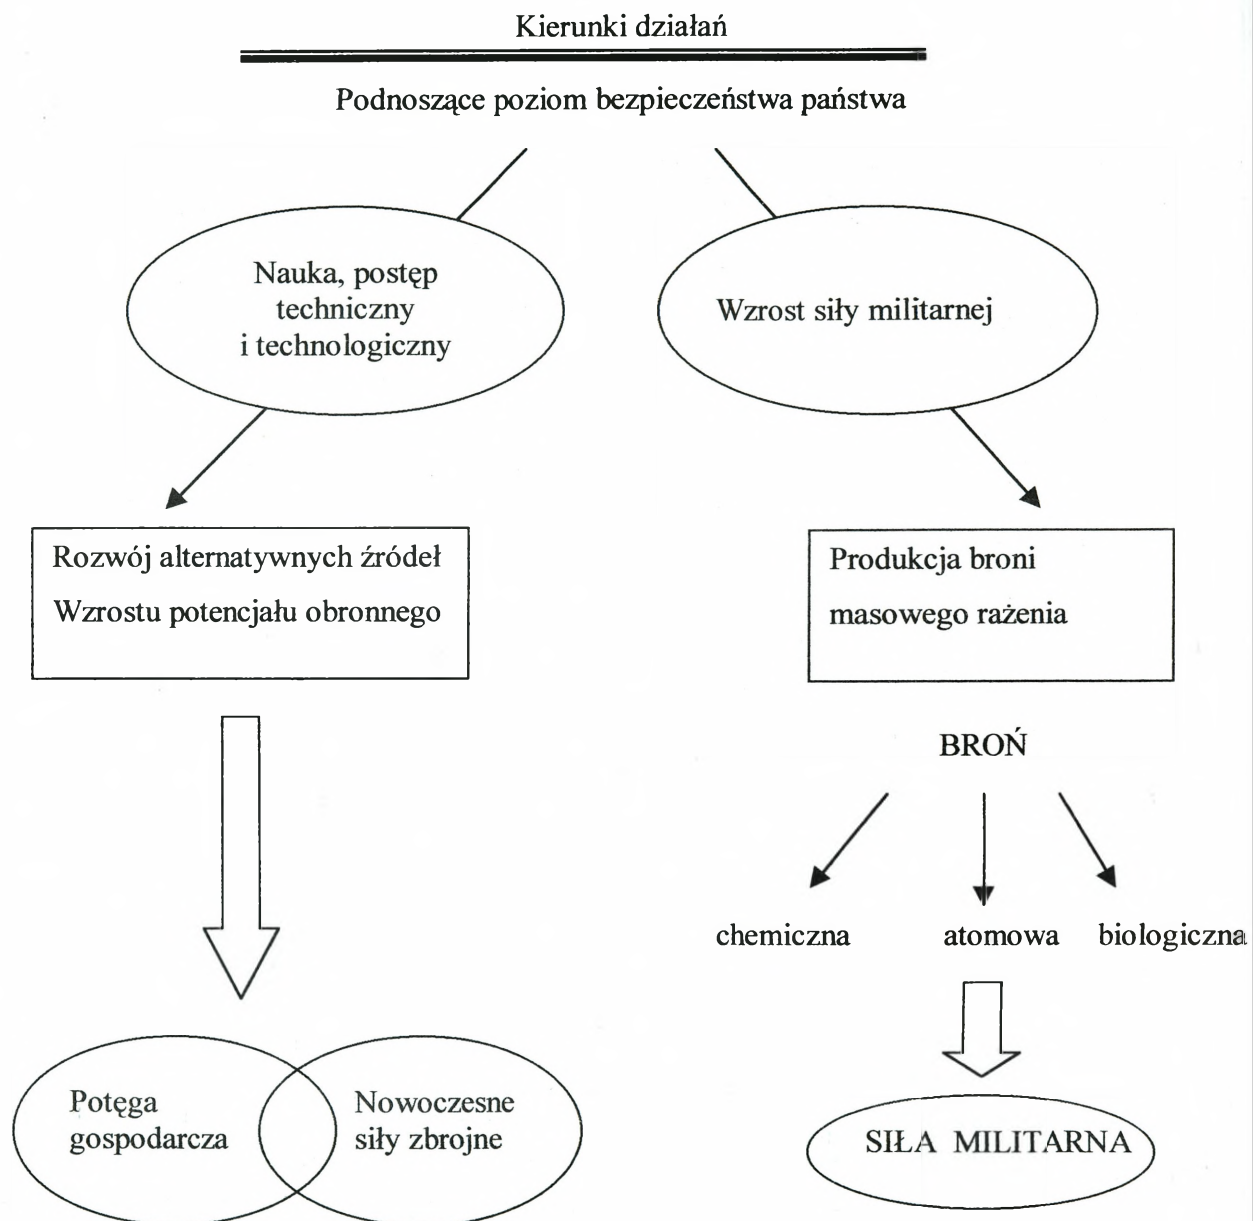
Kierunki działań

Podnoszące poziom bezpieczeństwa państwa

Nauka, postęp techniczny i technologiczny

Wzrost siły militarnej

Rozwój alternatywnych źródeł Wzrostu potencjału obronnego

Produkcja broni masowego rażenia

BROŃ

chemiczna

atomowa

biologiczna

Potęga gospodarcza

Nowoczesne siły zbrojne

SIŁA MILITARNA